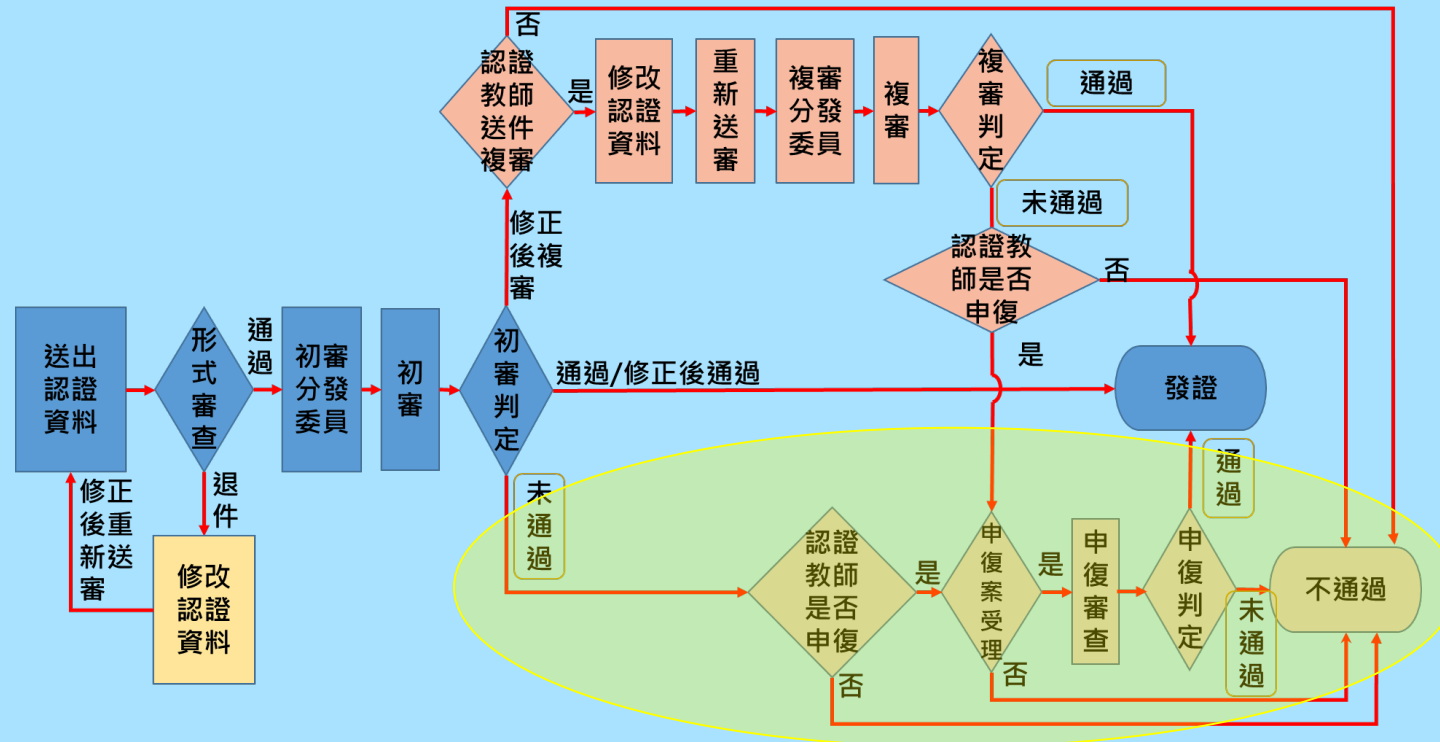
送出認證資料

形式審查

通過

初審分發委員

初審

初審判定

退件

修改認證資料

修正後重新送審

修正後複審

認證教師送件複審

否

是

修改認證資料

重新送審

複審分發委員

複審

複審判定

通過

未通過

認證教師是否申復

否

是

通過/修正後通過

發證

未通過

認證教師是否申復

是

申復案受理

是

申復審查

申復判定

通過

未通過

不通過

否

否